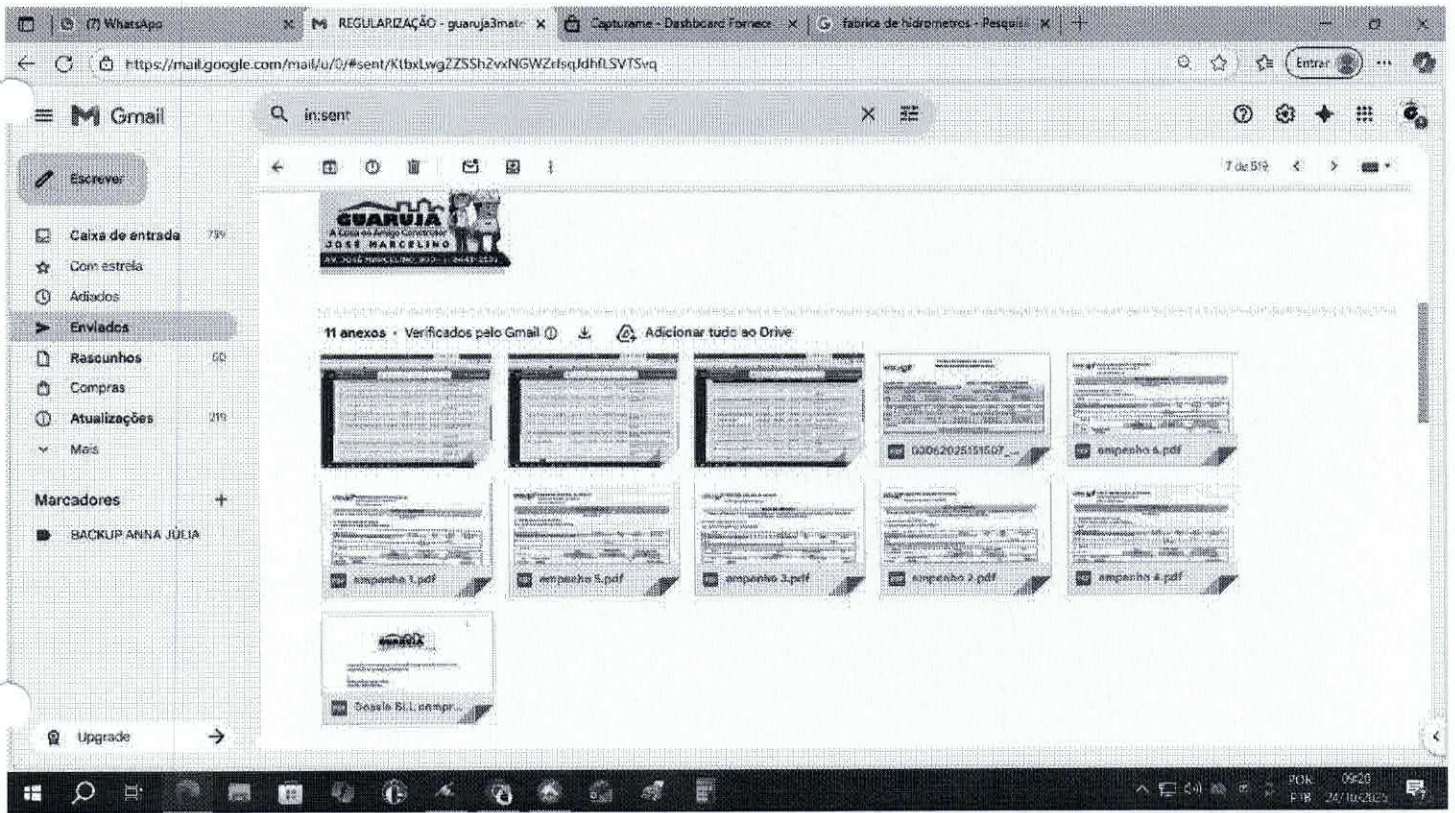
(7) WhatsApp
REGULARIZAÇÃO - guaruja3matr
Capturame - Dashboard Fornece
fabrica de hidrometros - Pesquisa
https://mail.google.com/mail/u/0/#sent/KtbxLwgZZSSh2vxNGWZrfsqJdhfLSVTSvq
Entrar

Gmail
in:sent
Escrever
Caixa de entrada 759
Com estrela
Adiados
Enviados
Rascunhos 60
Compras
Atualizações 219
Mais
Marcadores
BACKUP ANNA JÚLIA
Upgrade

7 de 519

GUARUJÁ
A Casa do Amigo Construtor
JOSÉ MARCELINO

11 anexos · Verificados pelo Gmail ⓘ
Adicionar tudo ao Drive

03062025151507_...
empenho 6.pdf
empenho 1.pdf
empenho 5.pdf
empenho 3.pdf
empenho 2.pdf
empenho 4.pdf
Desale 61.1 compr...

POR PTB 09:20 24/06/2025